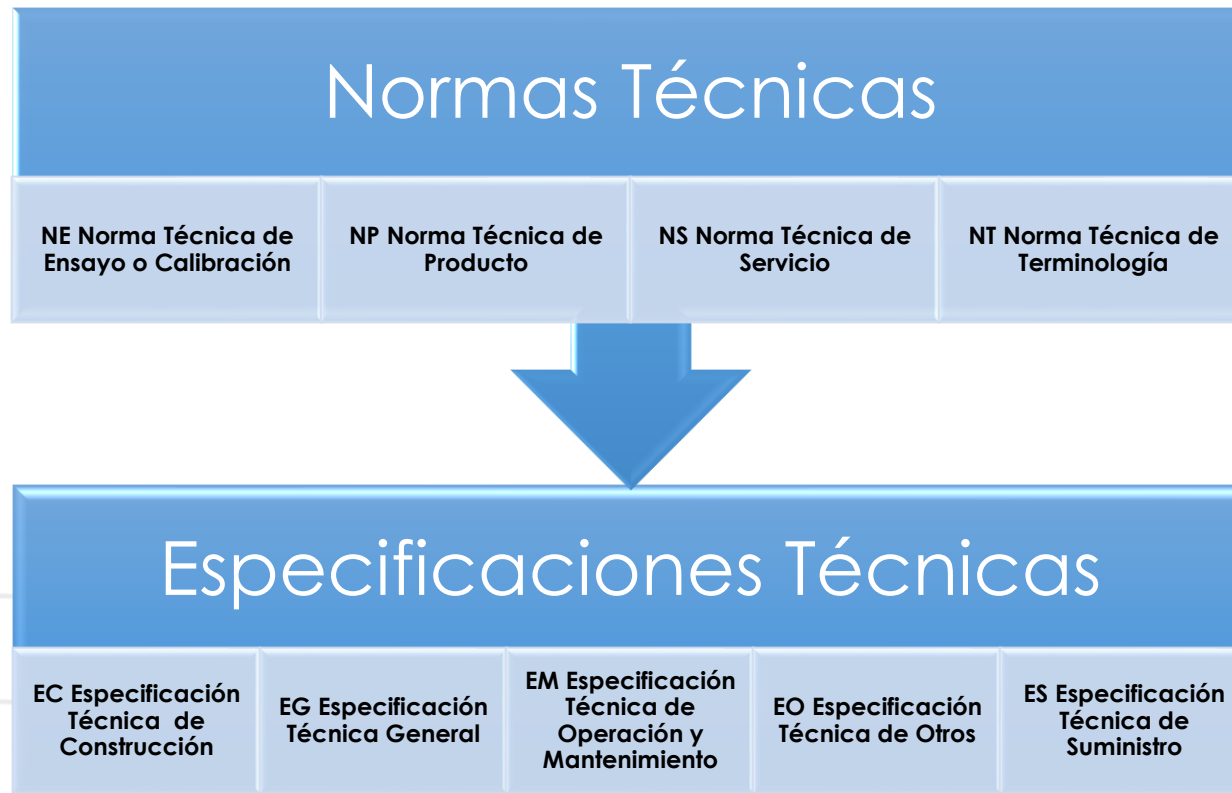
Normas Técnicas

NE Norma Técnica de Ensayo o Calibración

NP Norma Técnica de Producto

NS Norma Técnica de Servicio

NT Norma Técnica de Terminología

Especificaciones Técnicas

EC Especificación Técnica de Construcción

EG Especificación Técnica General

EM Especificación Técnica de Operación y Mantenimiento

EO Especificación Técnica de Otros

ES Especificación Técnica de Suministro